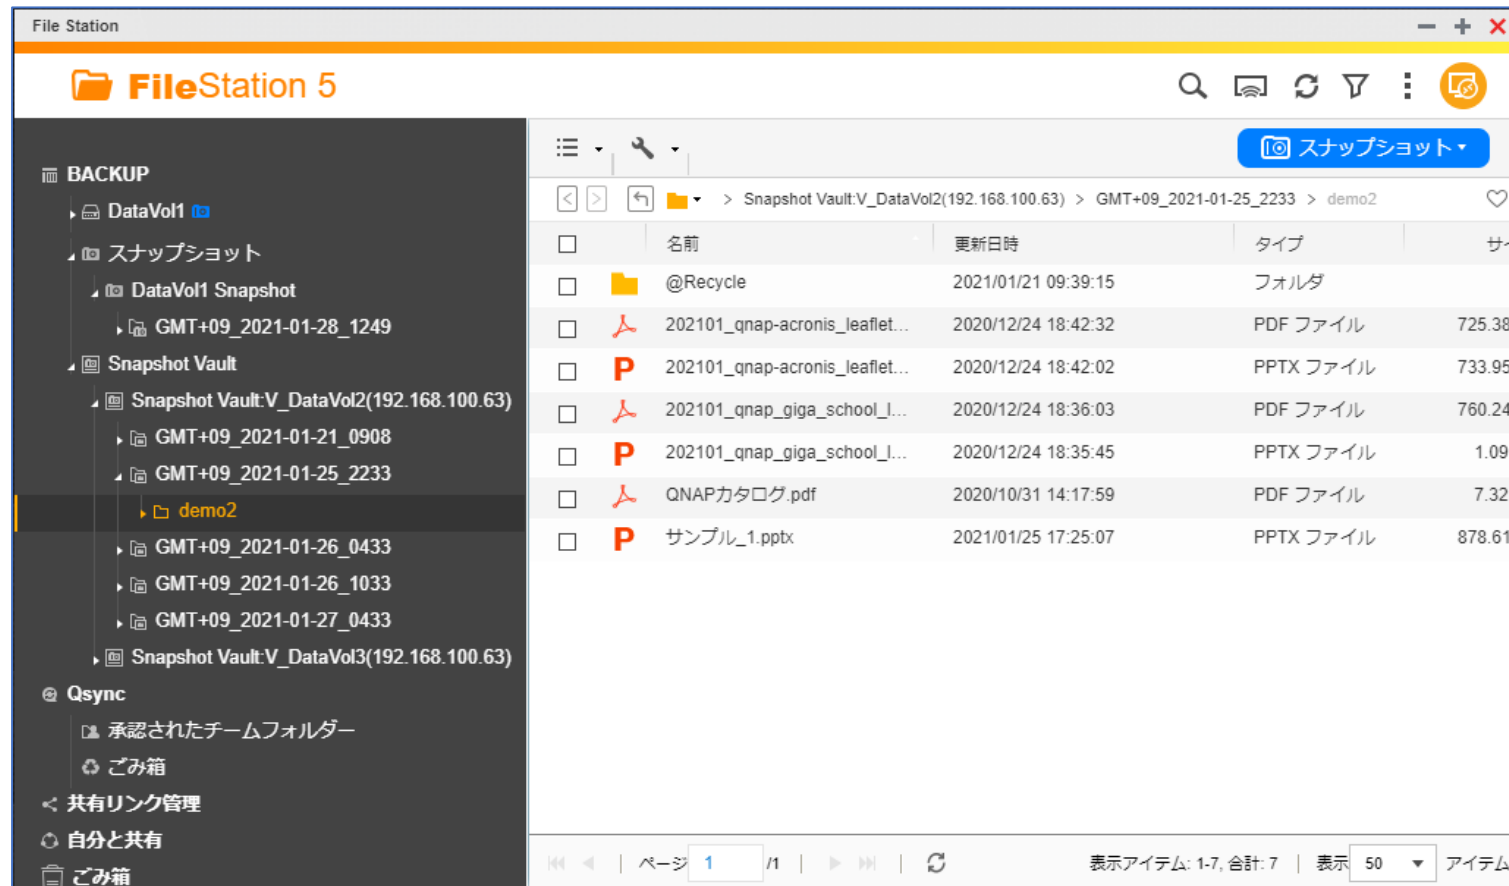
File Station

FileStation 5

BACKUP
DataVol1
スナップショット
DataVol1 Snapshot
GMT+09_2021-01-28_1249
Snapshot Vault
Snapshot Vault:V_DataVol2(192.168.100.63)
GMT+09_2021-01-21_0908
GMT+09_2021-01-25_2233
demo2
GMT+09_2021-01-26_0433
GMT+09_2021-01-26_1033
GMT+09_2021-01-27_0433
Snapshot Vault:V_DataVol3(192.168.100.63)
Qsync
承認されたチームフォルダー
ごみ箱
共有リンク管理
自分と共有
ごみ箱

スナップショット

> Snapshot Vault:V_DataVol2(192.168.100.63) > GMT+09_2021-01-25_2233 > demo2

| | 名前 | 更新日時 | タイプ | サ |
|---|---|---|---|---|
| | @Recycle | 2021/01/21 09:39:15 | フォルダ | |
| | 202101_qnap-acronis_leaflet... | 2020/12/24 18:42:32 | PDF ファイル | 725.38 |
| | 202101_qnap-acronis_leaflet... | 2020/12/24 18:42:02 | PPTX ファイル | 733.95 |
| | 202101_qnap_giga_school_l... | 2020/12/24 18:36:03 | PDF ファイル | 760.24 |
| | 202101_qnap_giga_school_l... | 2020/12/24 18:35:45 | PPTX ファイル | 1.09 |
| | QNAPカタログ.pdf | 2020/10/31 14:17:59 | PDF ファイル | 7.32 |
| | サンプル_1.pptx | 2021/01/25 17:25:07 | PPTX ファイル | 878.61 |

ページ 1 /1 | 表示アイテム: 1-7, 合計: 7 | 表示 50 アイテム